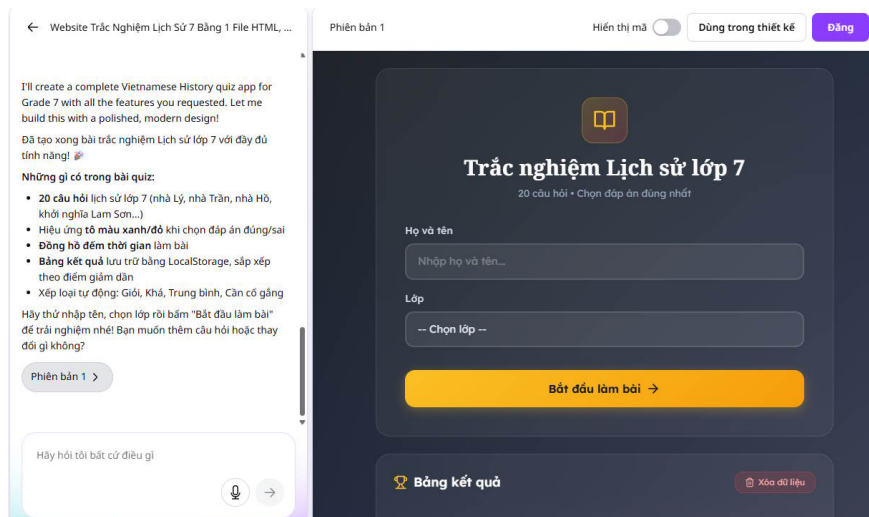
← Website Trắc Nghiệm Lịch Sử 7 Bằng 1 File HTML, ...

I'll create a complete Vietnamese History quiz app for Grade 7 with all the features you requested. Let me build this with a polished, modern design!

Đã tạo xong bài trắc nghiệm Lịch sử lớp 7 với đầy đủ tính năng! 🎉

**Những gì có trong bài quiz:**

- **20 câu hỏi** lịch sử lớp 7 (nhà Lý, nhà Trần, nhà Hồ, khởi nghĩa Lam Sơn...)
- Hiệu ứng **tô màu xanh/đỏ** khi chọn đáp án đúng/sai
- **Đồng hồ đếm thời gian** làm bài
- **Bảng kết quả** lưu trữ bằng LocalStorage, sắp xếp theo điểm giảm dần
- Xếp loại tự động: Giỏi, Khá, Trung bình, Cần cố gắng

Hãy thử nhập tên, chọn lớp rồi bấm "Bắt đầu làm bài" để trải nghiệm nhé! Bạn muốn thêm câu hỏi hoặc thay đổi gì không?

Phiên bản 1 ›

Hãy hỏi tôi bất cứ điều gì

Phiên bản 1

Hiển thị mã

Dùng trong thiết kế

Đăng

Trắc nghiệm Lịch sử lớp 7

20 câu hỏi • Chọn đáp án đúng nhất

Họ và tên

Nhập họ và tên...

Lớp

-- Chọn lớp --

Bắt đầu làm bài →

Bảng kết quả

Xóa dữ liệu